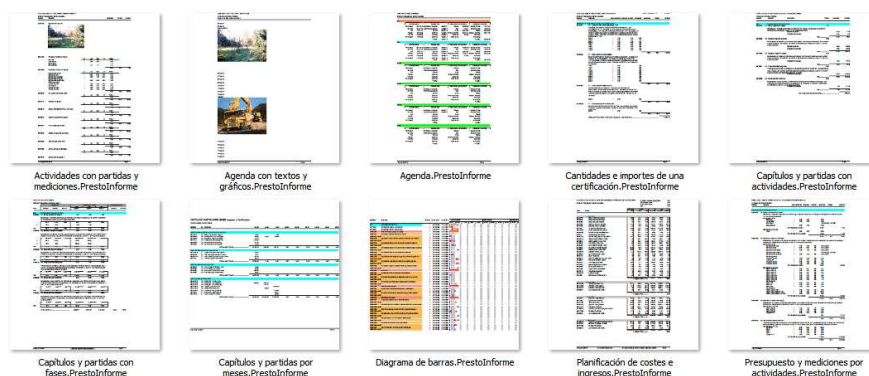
Actividades con partidas y mediciones.PrestoInforme

Agenda con textos y gráficos.PrestoInforme

Agenda.PrestoInforme

Cantidades e importes de una certificación.PrestoInforme

Capítulos y partidas con actividades.PrestoInforme

Capítulos y partidas con fases.PrestoInforme

Capítulos y partidas por meses.PrestoInforme

Diagrama de barras.PrestoInforme

Planificación de costes e ingresos.PrestoInforme

Presupuesto y mediciones por actividades.PrestoInforme